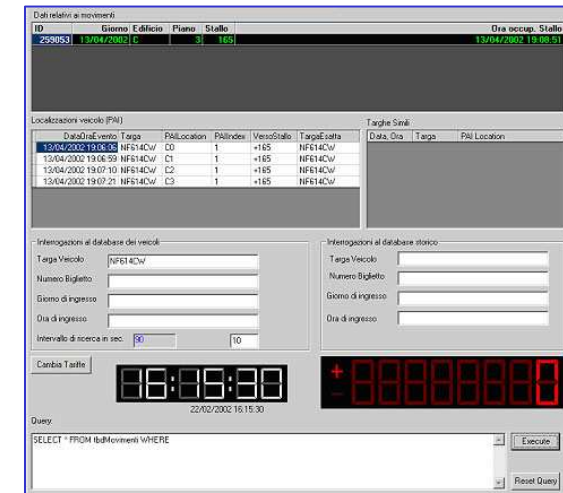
Dati relativi ai movimenti

| ID | Giorno | Edificio | Piano | Stallo | Ora occup. Stallo |
|---|---|---|---|---|---|
| 259053 | 13/04/2002 | C | 3 | 165 | 13/04/2002 19:08:51 |

Localizzazioni veicolo (PAI)

| DataOraEvento | Targa | PAILocation | PAIIndex | VersoStallo | TargaEsatta |
|---|---|---|---|---|---|
| 13/04/2002 19:06:05 | NF614CW | C0 | 1 | +165 | NF614CW |
| 13/04/2002 19:06:59 | NF614CW | C1 | 1 | +165 | NF614CW |
| 13/04/2002 19:07:10 | NF614CW | C2 | 1 | +165 | NF614CW |
| 13/04/2002 19:07:21 | NF614CW | C3 | 1 | +165 | NF614CW |

Targhe Simili

| Data, Ora | Targa | PAI Location |
|---|---|---|

Interrogazioni al database dei veicoli

Targa Veicolo NF614CW

Numero Biglietto

Giorno di ingresso

Ora di ingresso

Intervallo di ricerca in sec. 90 10

Interrogazioni al database storico

Targa Veicolo

Numero Biglietto

Giorno di ingresso

Ora di ingresso

Cambia Tariffe

16:15:30

22/02/2002 16.15.30

+
-
0

Query

SELECT * FROM tblMovimenti WHERE

Execute

Reset Query